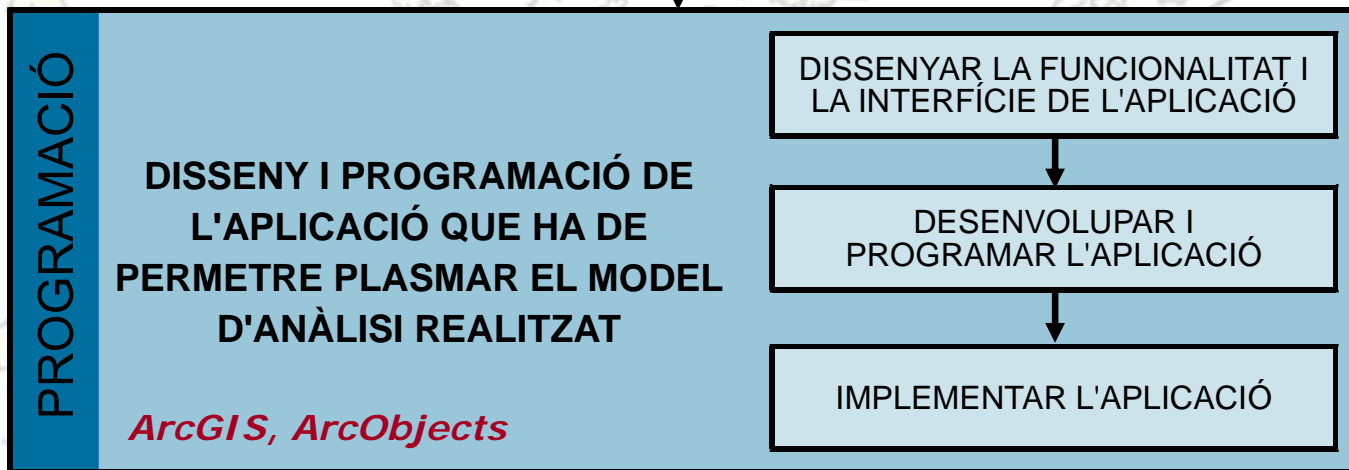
PROGRAMACIÓ

DISSENY I PROGRAMACIÓ DE L'APLICACIÓ QUE HA DE PERMETRE PLASMAR EL MODEL D'ANÀLISI REALITZAT

ArcGIS, ArcObjects

DISSENYAR LA FUNCIONALITAT I LA INTERFÍCIE DE L'APLICACIÓ

DESENVOLUPAR I PROGRAMAR L'APLICACIÓ

IMPLEMENTAR L'APLICACIÓ